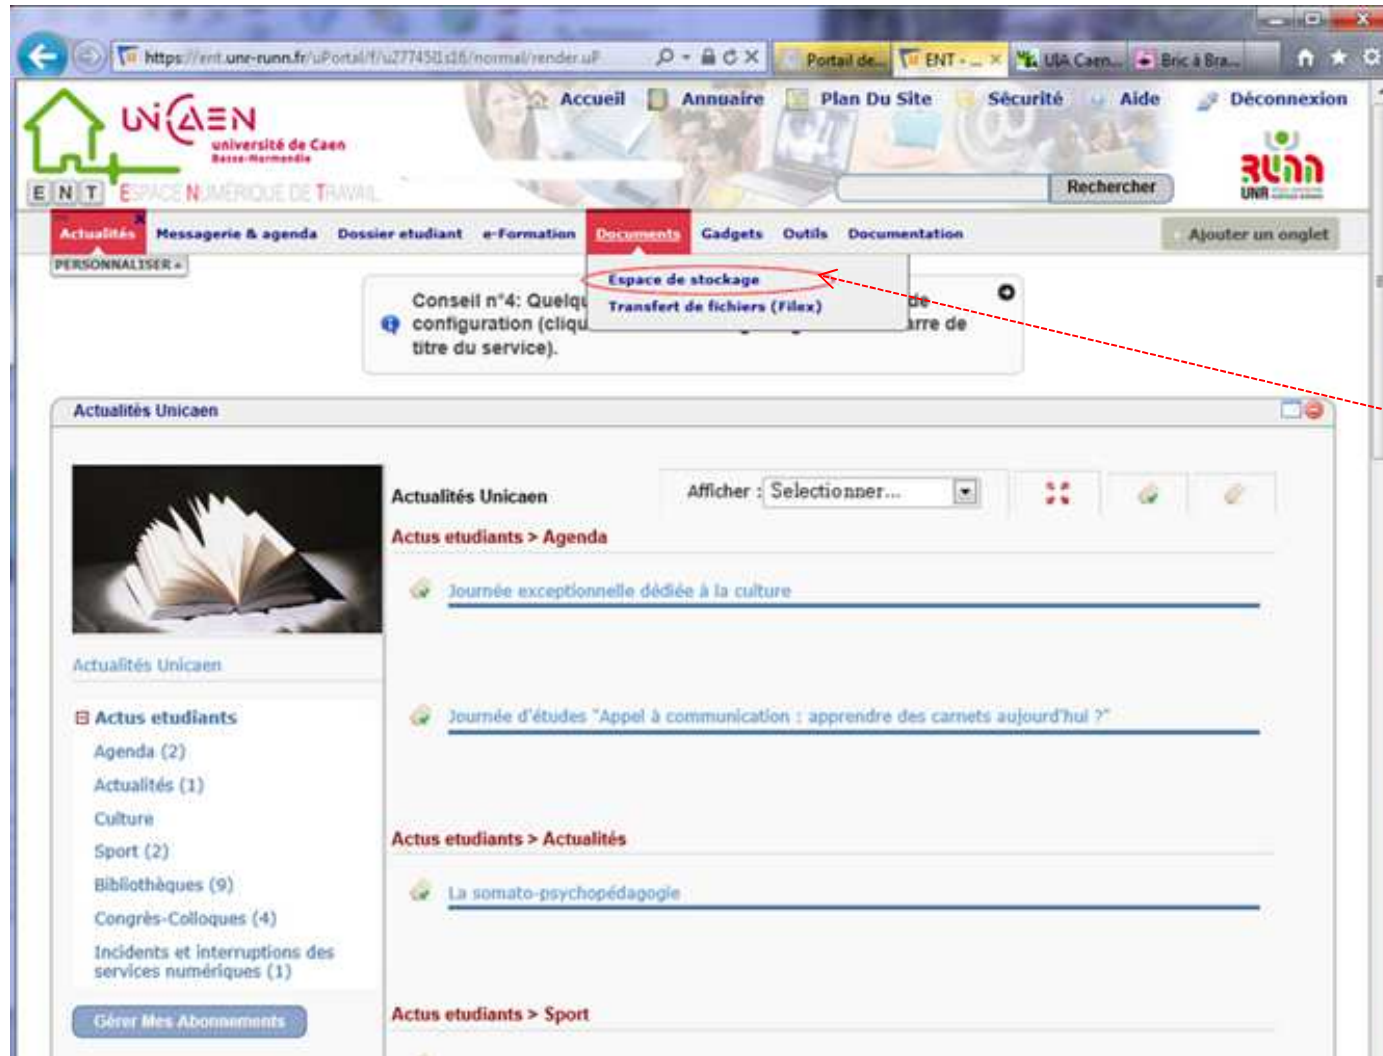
https://ent.unr-runn.fr/uPortal/f/u27745l1s16/normal/render.uP

Portail de... ENT - ... UIA Caen... Bric à Bra...

UNICAEN université de Caen Basse-Normandie

E N T ESPACE NUMÉRIQUE DE TRAVAIL

Accueil Annuaire Plan Du Site Sécurité Aide Déconnexion

Rechercher

UNR RUNN

Actualités Messagerie & agenda Dossier etudiant e-Formation Documents Gadgets Outils Documentation

Ajouter un onglet

PERSONNALISER

Espace de stockage
Transfert de fichiers (Filex)

Conseil n°4: Quelqu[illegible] de configuration (cliqu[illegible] arre de titre du service).

Actualités Unicaen

Actualités Unicaen

Afficher : Selectionner...

Actus etudiants > Agenda

Journée exceptionnelle dédiée à la culture

Journée d'études "Appel à communication : apprendre des carnets aujourd'hui ?"

Actus etudiants > Actualités

La somato-psychopédagogie

Actus etudiants > Sport

Actualités Unicaen

Actus etudiants
Agenda (2)
Actualités (1)
Culture
Sport (2)
Bibliothèques (9)
Congrès-Colloques (4)
Incidents et interruptions des services numériques (1)

Gérer Mes Abonnements